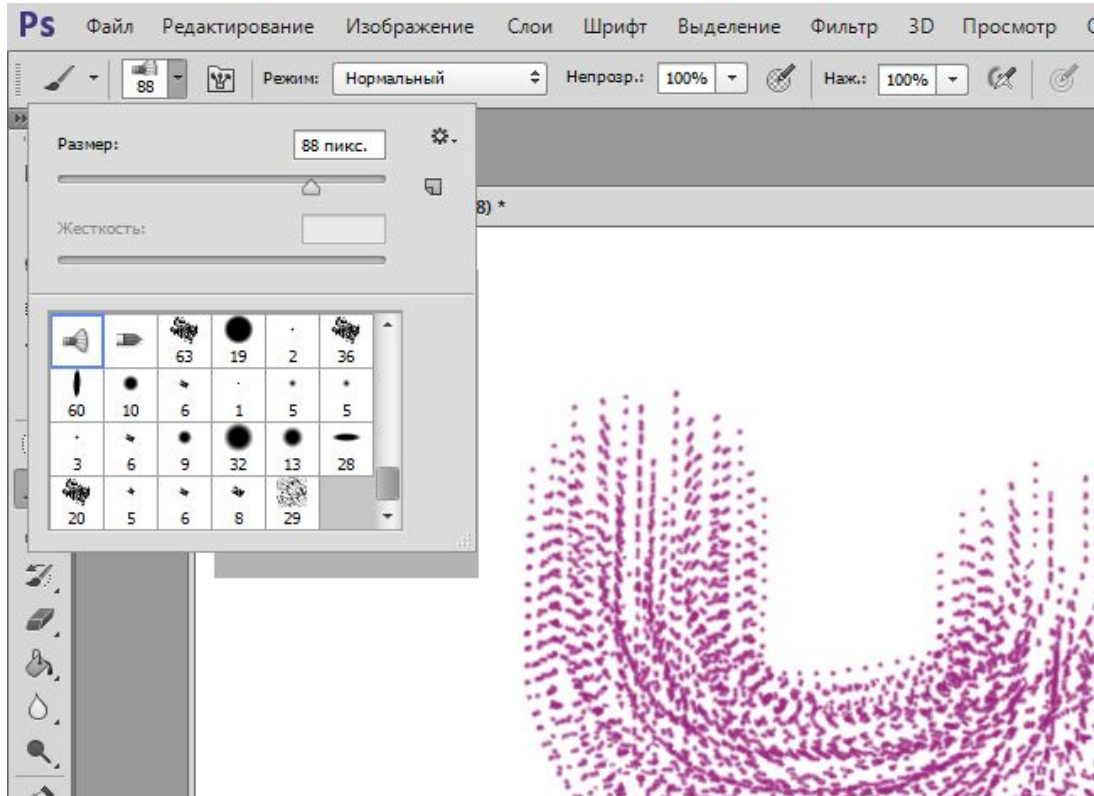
Ps Файл Редактирование Изображение Слои Шрифт Выделение Фильтр 3D Просмотр

88 Режим: Нормальный Непрозр.: 100% Наж.: 100%

Размер: 88 пикс.

Жесткость:

8) *

| | | 63 | 19 | 2 | 36 |
|---|---|---|---|---|---|
| 60 | 10 | 6 | 1 | 5 | 5 |
| 3 | 6 | 9 | 32 | 13 | 28 |
| 20 | 5 | 6 | 8 | 29 | |